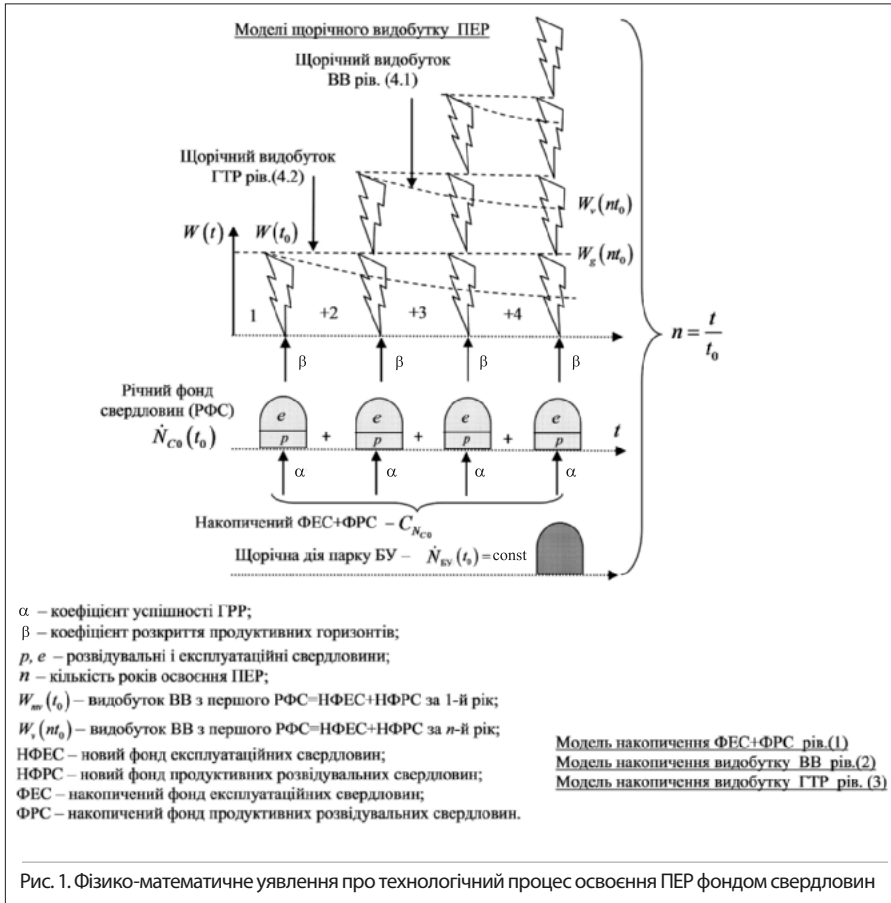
Моделі щорічного видобутку ПЕР

Щорічний видобуток ВВ рів. (4.1)

Щорічний видобуток ГТР рів.(4.2)

$W(t)$ $W(t_0)$

$W_v(nt_0)$

$W_g(nt_0)$

1 +2 +3 +4

$n = \frac{t}{t_0}$

β β β β

Річний фонд свердловин (РФС)

$\dot{N}_{C0}(t_0)$

e p + e p + e p + e p

$t$

α α α α

Накопичений ФЕС+ФРС – $C_{N_{C0}}$

Щорічна дія парку БУ – $\dot{N}_{БУ}(t_0) = \text{const}$

α – коефіцієнт успішності ГРР;
β – коефіцієнт розкриття продуктивних горизонтів;
p, e – розвідувальні і експлуатаційні свердловини;
$n$ – кількість років освоєння ПЕР;
$W_{nv}(t_0)$ – видобуток ВВ з першого РФС=НФЕС+НФРС за 1-й рік;
$W_v(nt_0)$ – видобуток ВВ з першого РФС=НФЕС+НФРС за $n$-й рік;
НФЕС – новий фонд експлуатаційних свердловин;
НФРС – новий фонд продуктивних розвідувальних свердловин;
ФЕС – накопичений фонд експлуатаційних свердловин;
ФРС – накопичений фонд продуктивних розвідувальних свердловин.

Модель накопичення ФЕС+ФРС рів.(1)
Модель накопичення видобутку ВВ рів.(2)
Модель накопичення видобутку ГТР рів. (3)

Рис. 1. Фізико-математичне уявлення про технологічний процес освоєння ПЕР фондом свердловин